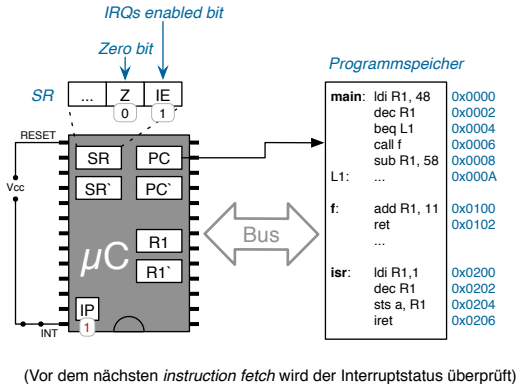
IRQs enabled bit

Zero bit

SR

| ... | Z | IE |
|---|---|---|
| | 0 | 1 |

RESET

Vcc

INT

SR
PC
SR`
PC`
R1
R1`
IP
1

$\mu C$

Bus

Programmspeicher

| | | |
|---|---|---|
| **main**: | ldi R1, 48 | 0x0000 |
| | dec R1 | 0x0002 |
| | beq L1 | 0x0004 |
| | call f | 0x0006 |
| | sub R1, 58 | 0x0008 |
| L1: | ... | 0x000A |
| **f**: | add R1, 11 | 0x0100 |
| | ret | 0x0102 |
| | ... | |
| **isr**: | ldi R1,1 | 0x0200 |
| | dec R1 | 0x0202 |
| | sts a, R1 | 0x0204 |
| | iret | 0x0206 |

(Vor dem nächsten *instruction fetch* wird der Interruptstatus überprüft)